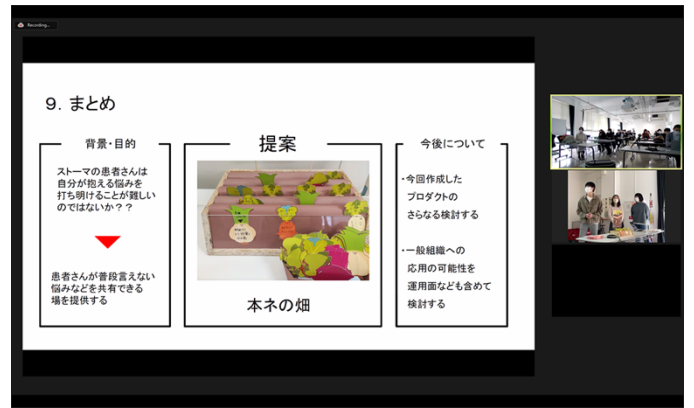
Recording...

9. まとめ

背景・目的

ストーマの患者さんは自分が抱える悩みを打ち明けることが難しいのではないか？？

患者さんが普段言えない悩みなどを共有できる場を提供する

提案

本ネの畑

今後について

・今回作成したプロダクトのさらなる検討する

・一般組織への応用の可能性を運用面なども含めて検討する